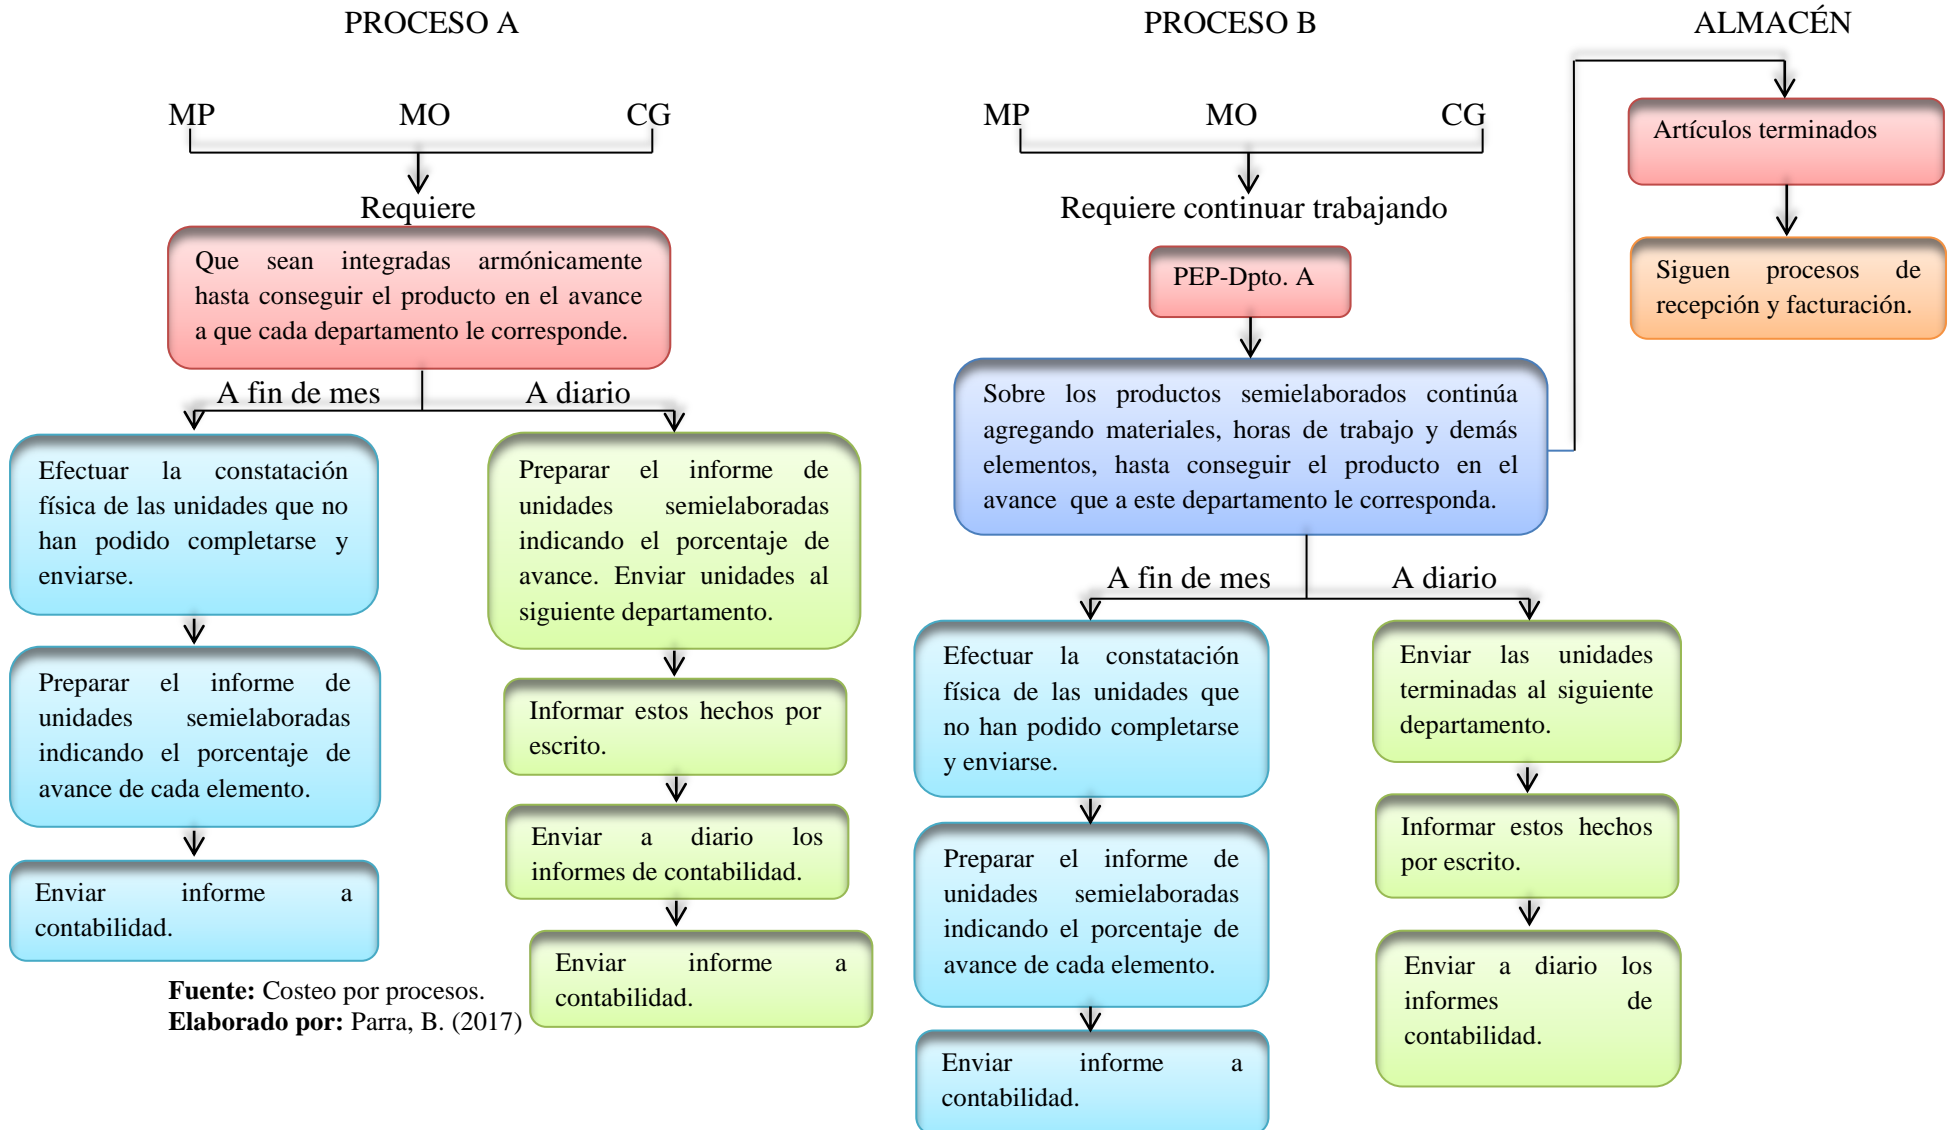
PROCESO A

MP MO CG

Requiere

Que sean integradas armónicamente hasta conseguir el producto en el avance a que cada departamento le corresponde.

A fin de mes

A diario

Efectuar la constatación física de las unidades que no han podido completarse y enviarse.

Preparar el informe de unidades semielaboradas indicando el porcentaje de avance de cada elemento.

Enviar informe a contabilidad.

Preparar el informe de unidades semielaboradas indicando el porcentaje de avance. Enviar unidades al siguiente departamento.

Informar estos hechos por escrito.

Enviar a diario los informes de contabilidad.

Enviar informe a contabilidad.

**Fuente:** Costeo por procesos.
**Elaborado por:** Parra, B. (2017)

PROCESO B

MP MO CG

Requiere continuar trabajando

PEP-Dpto. A

Sobre los productos semielaborados continúa agregando materiales, horas de trabajo y demás elementos, hasta conseguir el producto en el avance que a este departamento le corresponda.

A fin de mes

A diario

Efectuar la constatación física de las unidades que no han podido completarse y enviarse.

Preparar el informe de unidades semielaboradas indicando el porcentaje de avance de cada elemento.

Enviar informe a contabilidad.

Enviar las unidades terminadas al siguiente departamento.

Informar estos hechos por escrito.

Enviar a diario los informes de contabilidad.

ALMACÉN

Artículos terminados

Siguen procesos de recepción y facturación.